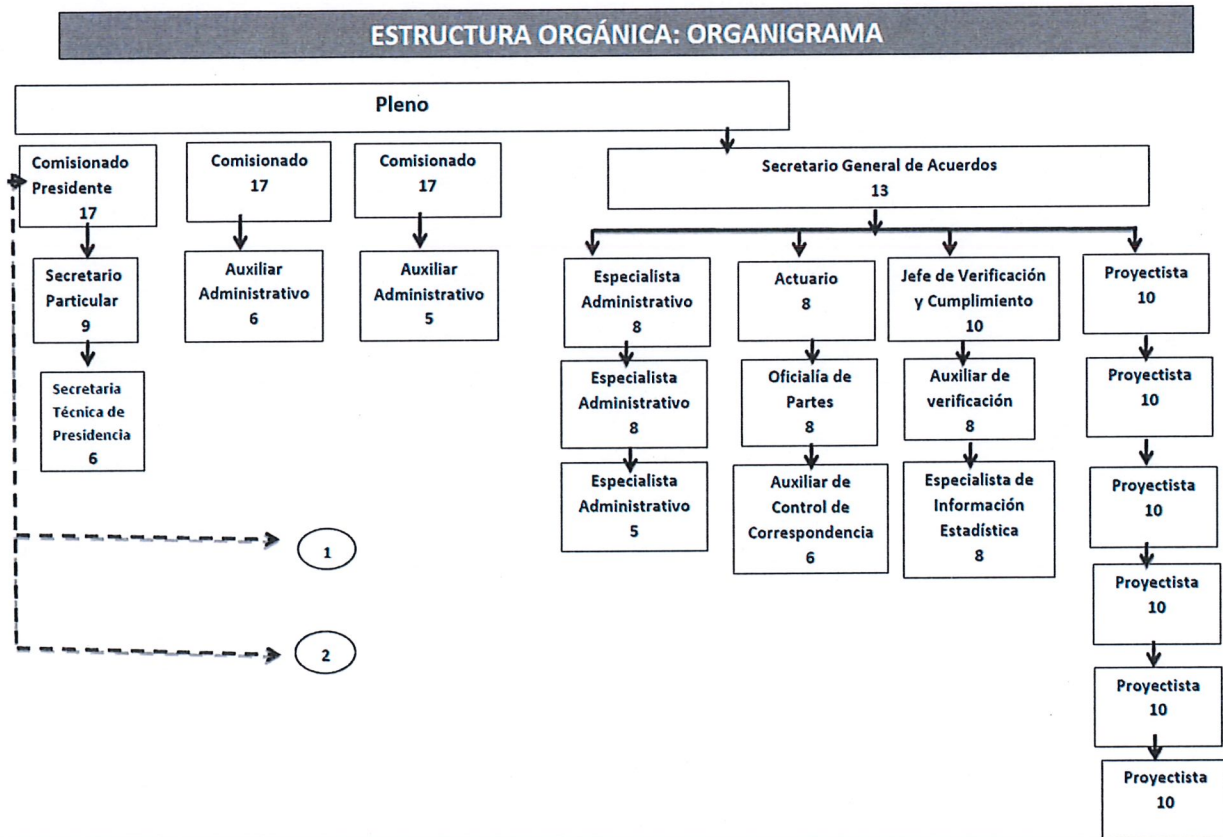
ESTRUCTURA ORGÁNICA: ORGANIGRAMA

Pleno

Comisionado Presidente 17

Secretario Particular 9

Secretaria Técnica de Presidencia 6

Comisionado 17

Auxiliar Administrativo 6

Comisionado 17

Auxiliar Administrativo 5

Secretario General de Acuerdos 13

Especialista Administrativo 8

Especialista Administrativo 8

Especialista Administrativo 5

Actuario 8

Oficialía de Partes 8

Auxiliar de Control de Correspondencia 6

Jefe de Verificación y Cumplimiento 10

Auxiliar de verificación 8

Especialista de Información Estadística 8

Proyectista 10

Proyectista 10

Proyectista 10

Proyectista 10

Proyectista 10

Proyectista 10

1

2